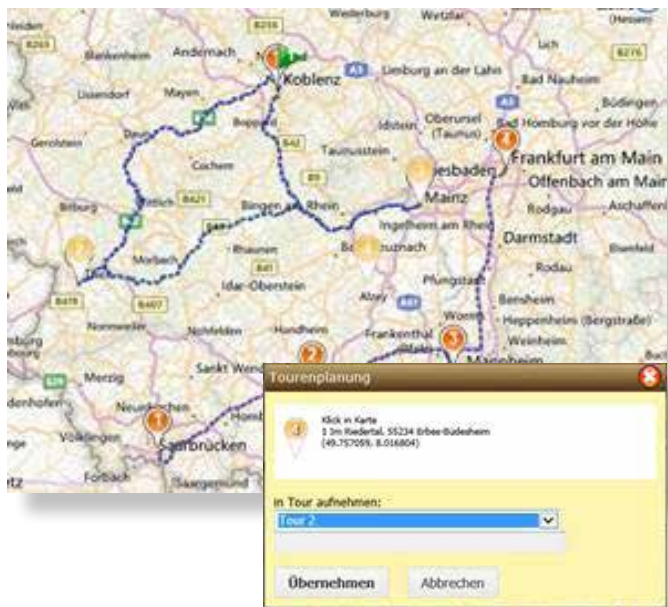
Westerburg
Wetzlar
(Hessen)
B258
Andernach
Lich
B263
Blankenheim
Koblenz
B276
A3
Limburg an der Lahn
Bad Nauheim
Mayen
Ulmendorf
A5
Büdingen
Idstein
Oberursel (Taunus)
Bad Homburg vor der Höhe
Gerolstein
Boppard
B42
Taunusstein
Frankfurt am Main
Cochem
Wiesbaden
Offenbach am Main
Bitburg
B9
Mainz
Rodgau
Aschaffen
Wittlich
B421
Bingen am Rhein
Ingelheim am Rhein
Darmstadt
Bad Kreuznach
Morbach
Rhaunen
Trier
B41
Rodau
Idar-Oberstein
Pfungstadt
Alzey
B419
B407
Bensheim
Worms
Nonnweiler
Nohfelden
Heppenheim (Bergstraße)
Hundheim
Frankenthal
Weinheim
Mannheim
Merzig
Sankt Wendel
Neunkirchen
Völklingen
Saarbrücken
Forbach
Saargemünd

Tourenplanung

Klick in Karte
3 Im Riedertal, 55234 Erbes-Büdesheim
(49.757059, 8.016804)

In Tour aufnehmen:
Tour 2

Übernehmen
Abbrechen